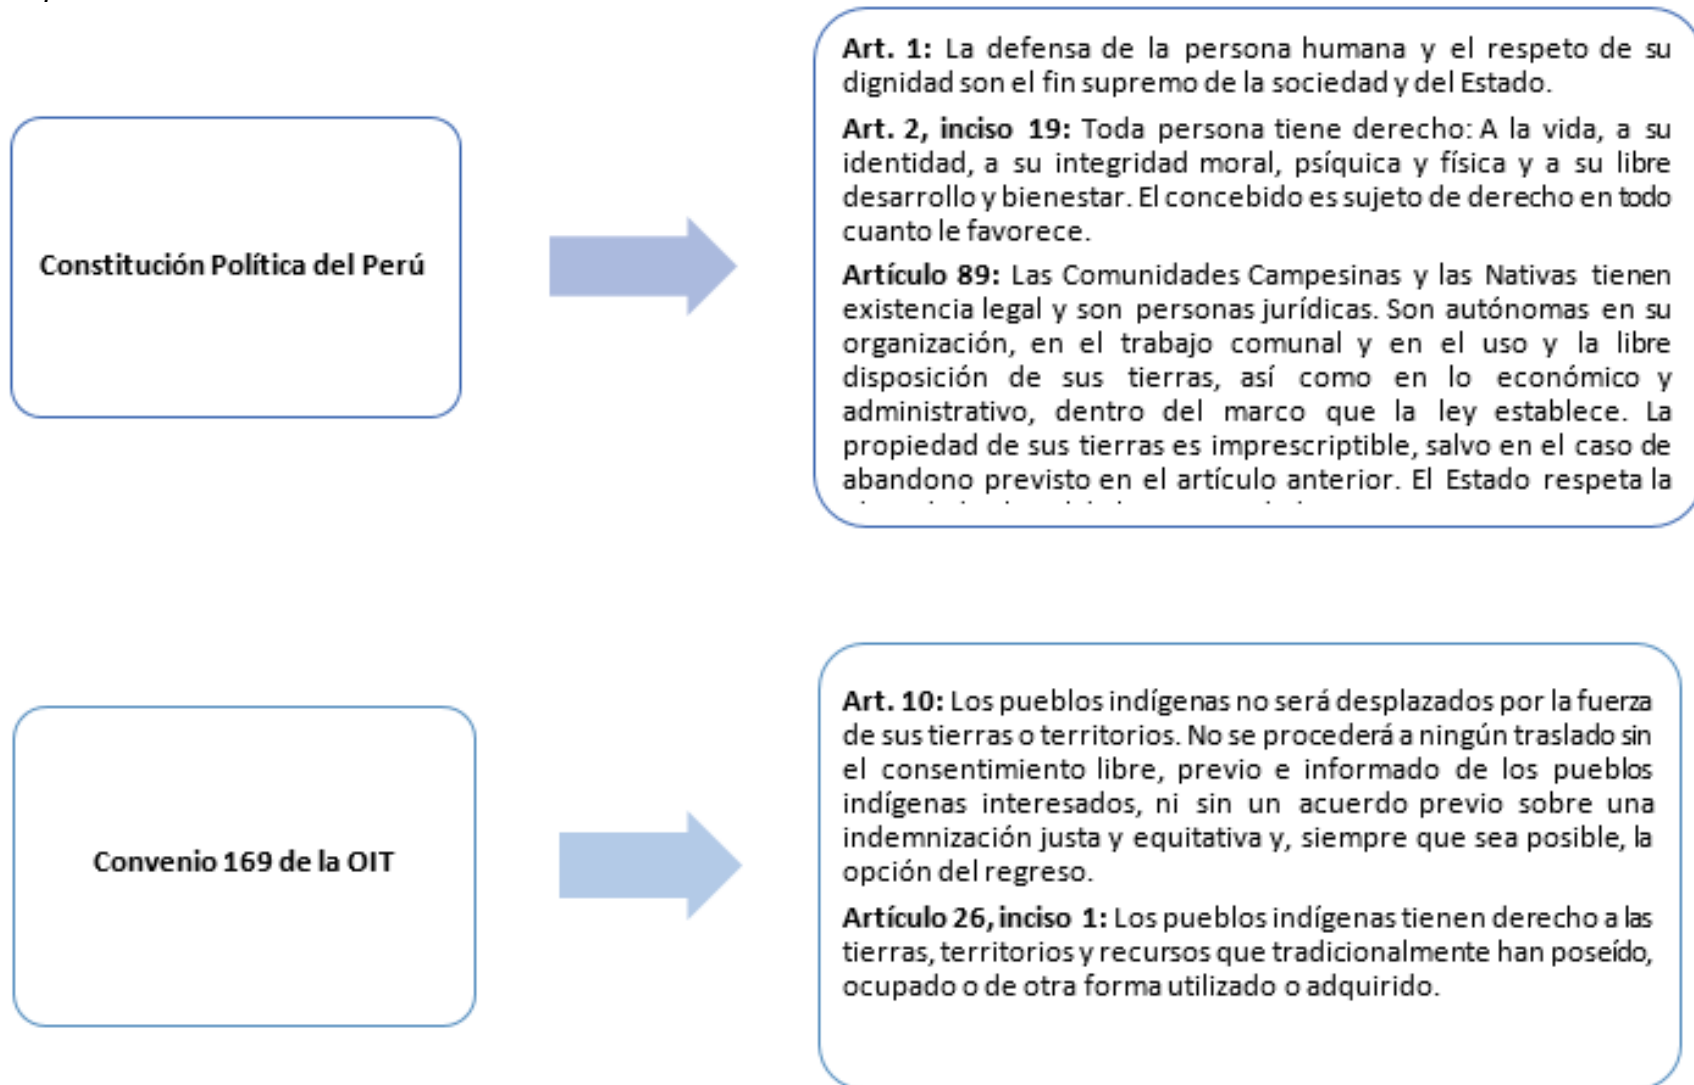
Constitución Política del Perú

**Art. 1:** La defensa de la persona humana y el respeto de su dignidad son el fin supremo de la sociedad y del Estado.

**Art. 2, inciso 19:** Toda persona tiene derecho: A la vida, a su identidad, a su integridad moral, psíquica y física y a su libre desarrollo y bienestar. El concebido es sujeto de derecho en todo cuanto le favorece.

**Artículo 89:** Las Comunidades Campesinas y las Nativas tienen existencia legal y son personas jurídicas. Son autónomas en su organización, en el trabajo comunal y en el uso y la libre disposición de sus tierras, así como en lo económico y administrativo, dentro del marco que la ley establece. La propiedad de sus tierras es imprescriptible, salvo en el caso de abandono previsto en el artículo anterior. El Estado respeta la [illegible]

Convenio 169 de la OIT

**Art. 10:** Los pueblos indígenas no será desplazados por la fuerza de sus tierras o territorios. No se procederá a ningún traslado sin el consentimiento libre, previo e informado de los pueblos indígenas interesados, ni sin un acuerdo previo sobre una indemnización justa y equitativa y, siempre que sea posible, la opción del regreso.

**Artículo 26, inciso 1:** Los pueblos indígenas tienen derecho a las tierras, territorios y recursos que tradicionalmente han poseído, ocupado o de otra forma utilizado o adquirido.